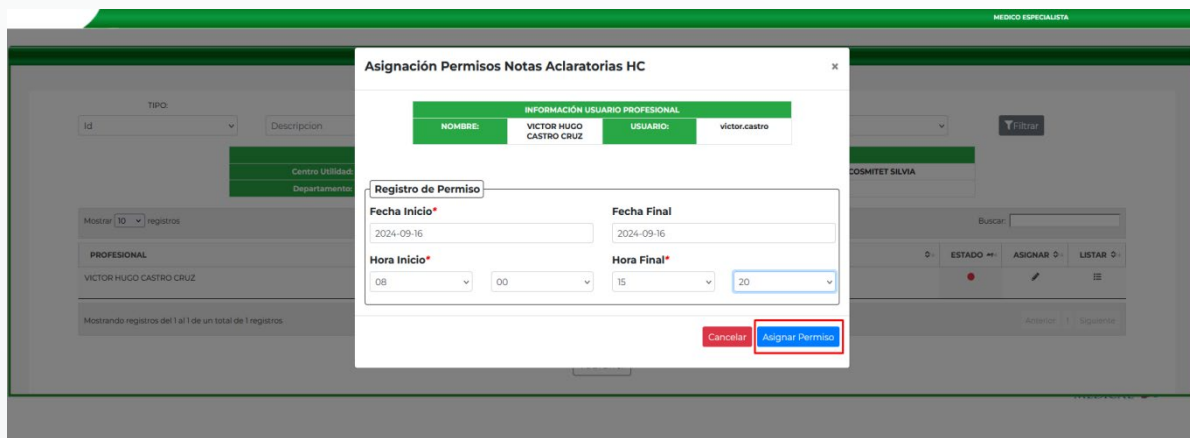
MEDICO ESPECIALISTA

TIPO:

Id

Descripcion

Filtrar

Centro Utilidad:

Departamento:

COSMITET SILVIA

Mostrar 10 registros

Buscar:

PROFESIONAL

ESTADO

ASIGNAR

LISTAR

VICTOR HUGO CASTRO CRUZ

Mostrando registros del 1 al 1 de un total de 1 registros.

Anterior 1 Siguiente

Asignación Permisos Notas Aclaratorias HC

×

| INFORMACIÓN USUARIO PROFESIONAL | | | |
|---|---|---|---|
| NOMBRE: | VICTOR HUGO CASTRO CRUZ | USUARIO: | victor.castro |

Registro de Permiso

Fecha Inicio*

2024-09-16

Fecha Final

2024-09-16

Hora Inicio*

08

00

Hora Final*

15

20

Cancelar

Asignar Permiso